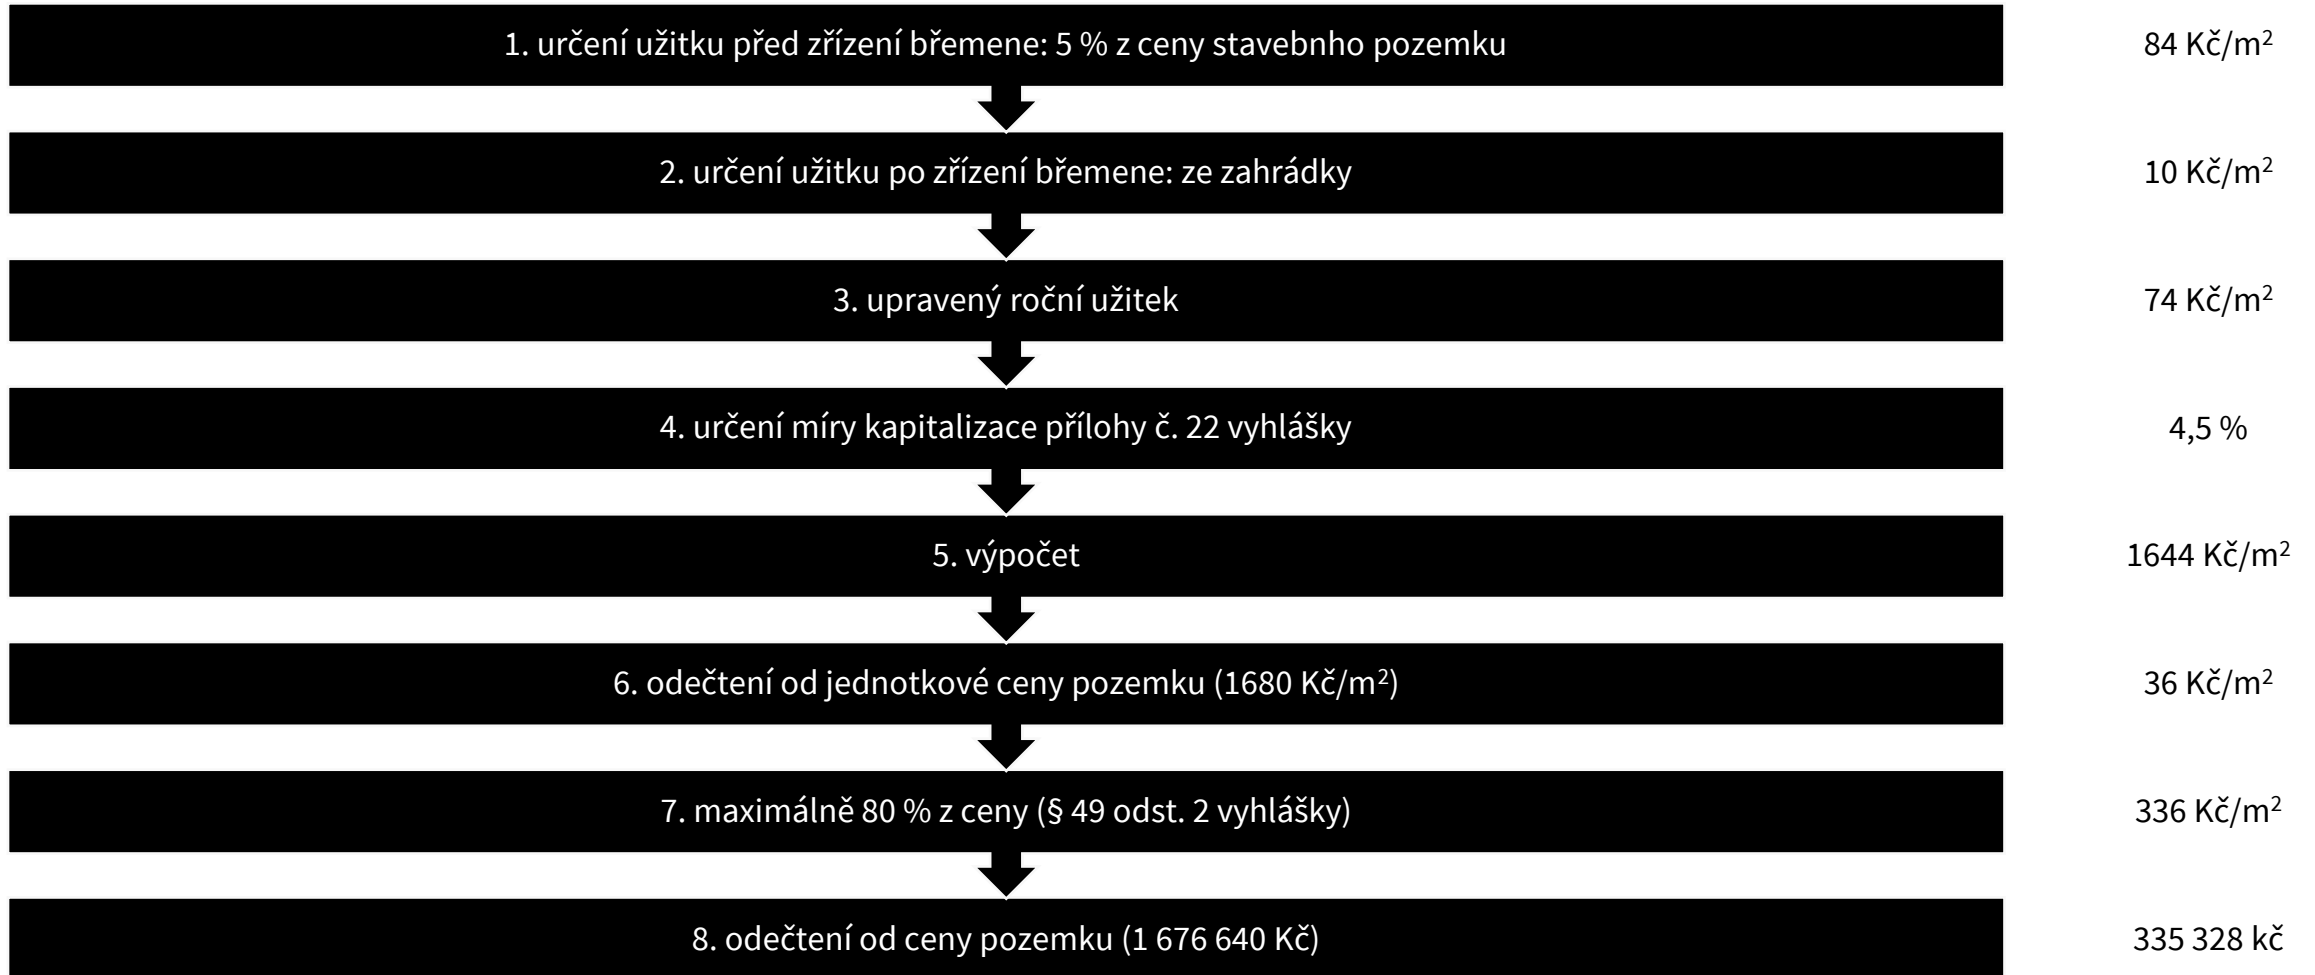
1. určení užitku před zřízení břemene: 5 % z ceny stavebnho pozemku

84 Kč/m$^2$

2. určení užitku po zřízení břemene: ze zahrádky

10 Kč/m$^2$

3. upravený roční užitek

74 Kč/m$^2$

4. určení míry kapitalizace přílohy č. 22 vyhlášky

4,5 %

5. výpočet

1644 Kč/m$^2$

6. odečtení od jednotkové ceny pozemku (1680 Kč/m$^2$)

36 Kč/m$^2$

7. maximálně 80 % z ceny (§ 49 odst. 2 vyhlášky)

336 Kč/m$^2$

8. odečtení od ceny pozemku (1 676 640 Kč)

335 328 kč